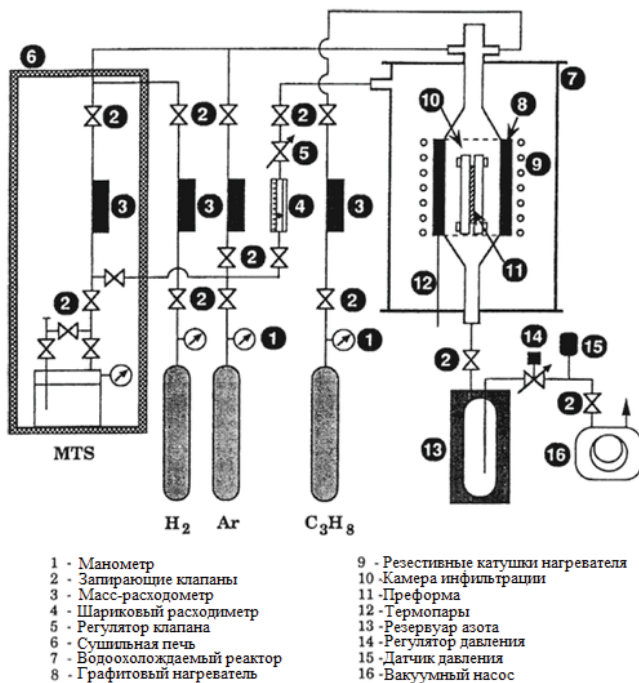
6
2
2
2
2
5
7
10
8
9
3
3
3
4
3
2
2
2
2
11
12
1
1
14
15
2
2
13
16
MTS
$H_2$ Ar $C_3H_8$

1 - Манометр
2 - Запирающие клапаны
3 - Масс-расходометр
4 - Шариковый расходиметр
5 - Регулятор клапана
6 - Сушильная печь
7 - Водоохолождаемый реактор
8 - Графитовый нагреватель

9 - Резестивные катушки нагревателя
10 -Камера инфильтрации
11 -Преформа
12 -Термопары
13 -Резервуар азота
14 -Регулятор давления
15 -Датчик давления
16 -Вакуумный насос